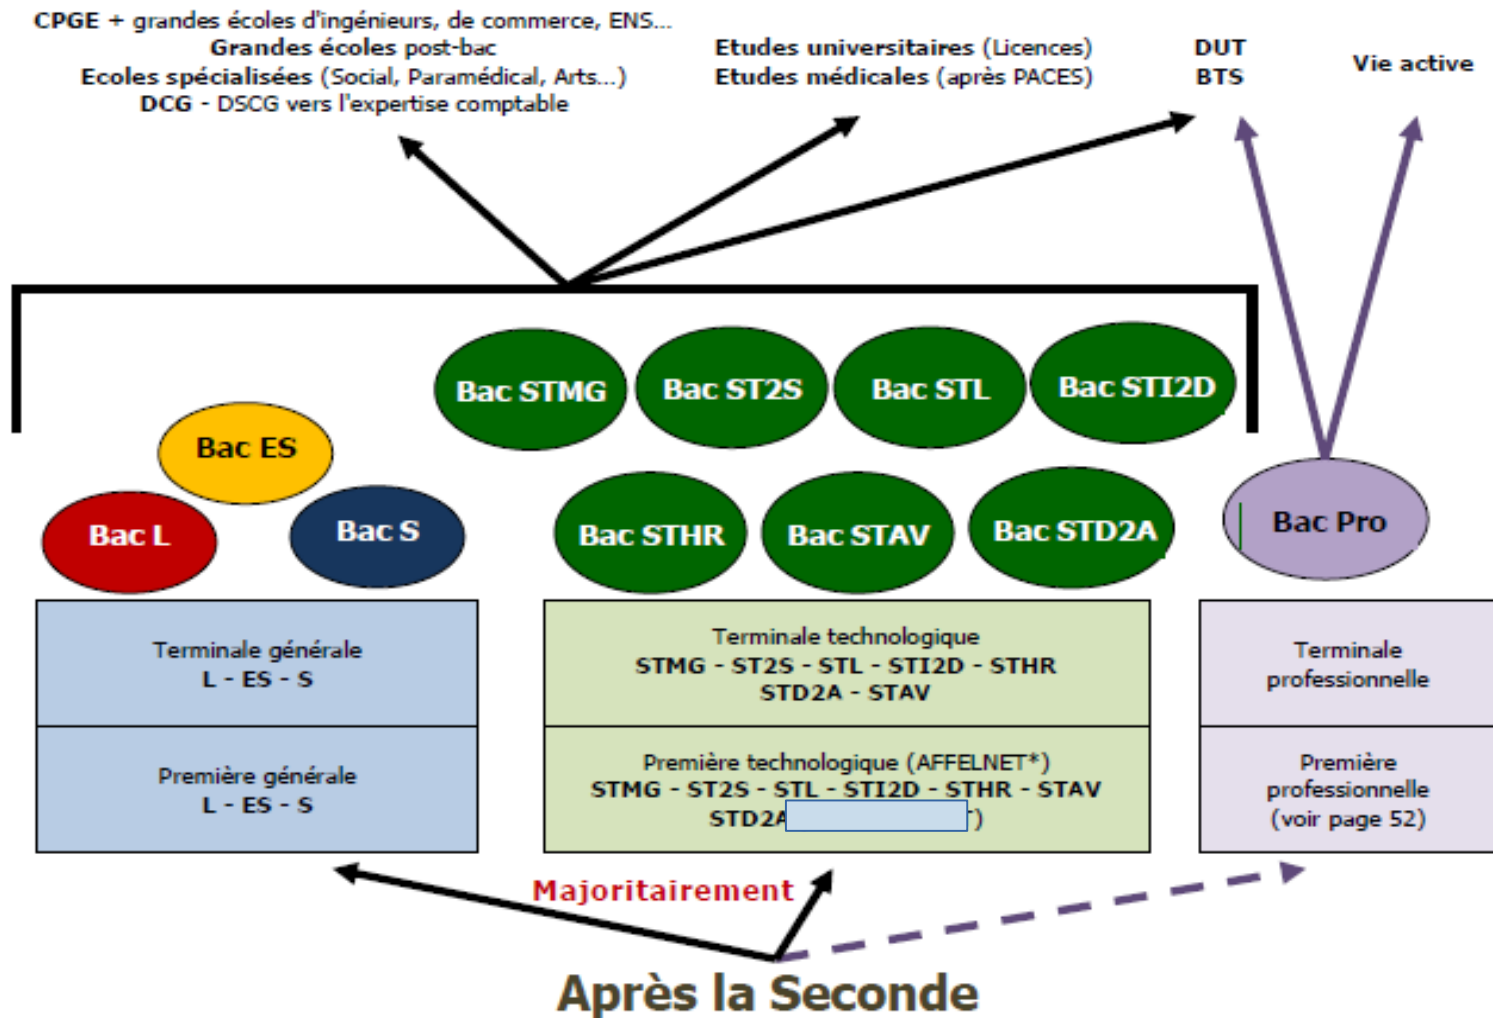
CPGE + grandes écoles d'ingénieurs, de commerce, ENS...
Grandes écoles post-bac
Ecoles spécialisées (Social, Paramédical, Arts...)
DCG - DSCG vers l'expertise comptable

Etudes universitaires (Licences)
Etudes médicales (après PACES)

DUT
BTS

Vie active

Bac STMG
Bac ST2S
Bac STL
Bac STI2D

Bac ES
Bac L
Bac S

Bac STHR
Bac STAV
Bac STD2A

Bac Pro

| Terminale générale L - ES - S |
|---|
| Première générale L - ES - S |

| Terminale technologique STMG - ST2S - STL - STI2D - STHR STD2A - STAV |
|---|
| Première technologique (AFFELNET*) STMG - ST2S - STL - STI2D - STHR - STAV STD2A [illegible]) |

| Terminale professionnelle |
|---|
| Première professionnelle (voir page 52) |

Majoritairement

Après la Seconde